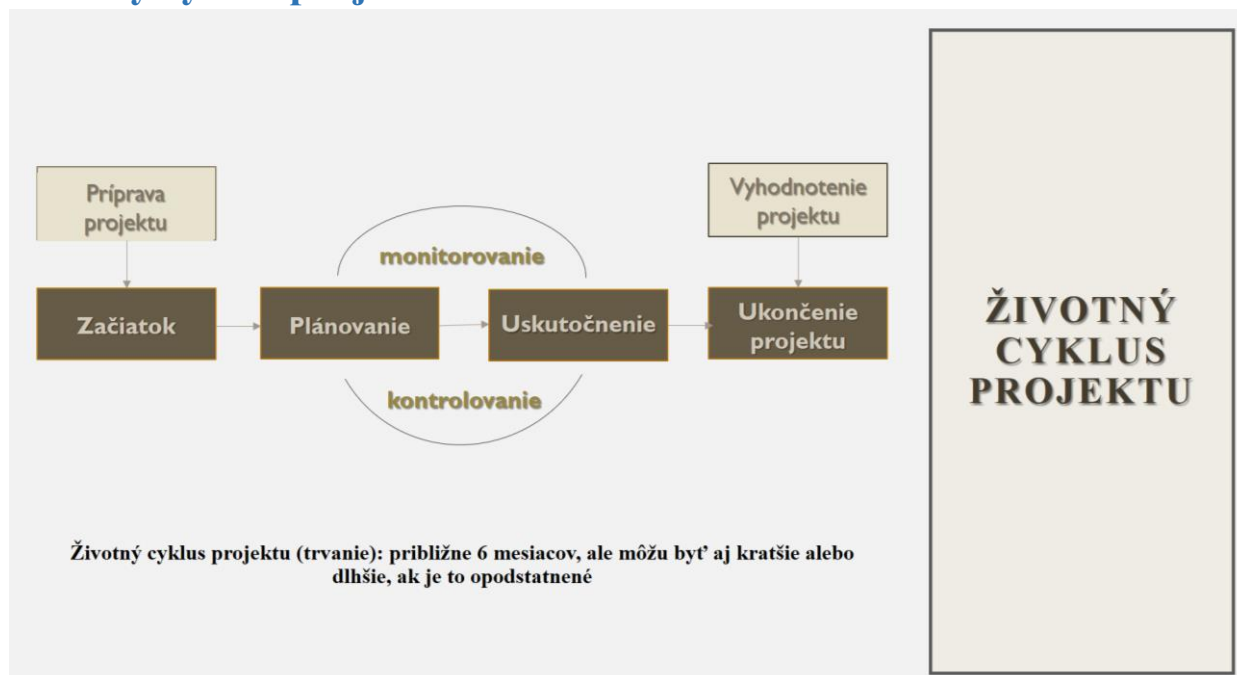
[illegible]

Príprava projektu

Vyhodnotenie projektu

monitorovanie

Začiatok

Plánovanie

Uskutočnenie

Ukončenie projektu

kontrolovanie

ŽIVOTNÝ CYKLUS PROJEKTU

Životný cyklus projektu (trvanie): približne 6 mesiacov, ale môžu byť aj kratšie alebo dlhšie, ak je to opodstatnené